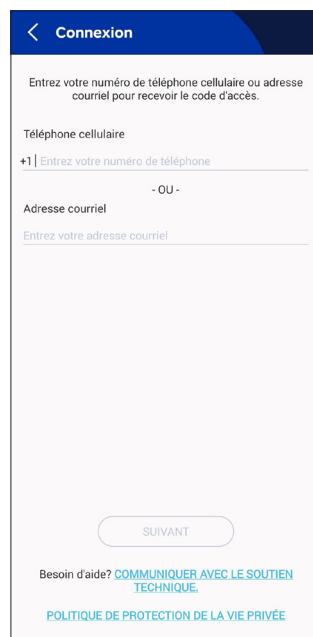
Connexion

Entrez votre numéro de téléphone cellulaire ou adresse courriel pour recevoir le code d'accès.

Téléphone cellulaire

+1 Entrez votre numéro de téléphone

- OU -

Adresse courriel

Entrez votre adresse courriel

SUIVANT

Besoin d'aide? COMMUNIQUER AVEC LE SOUTIEN TECHNIQUE.

POLITIQUE DE PROTECTION DE LA VIE PRIVÉE